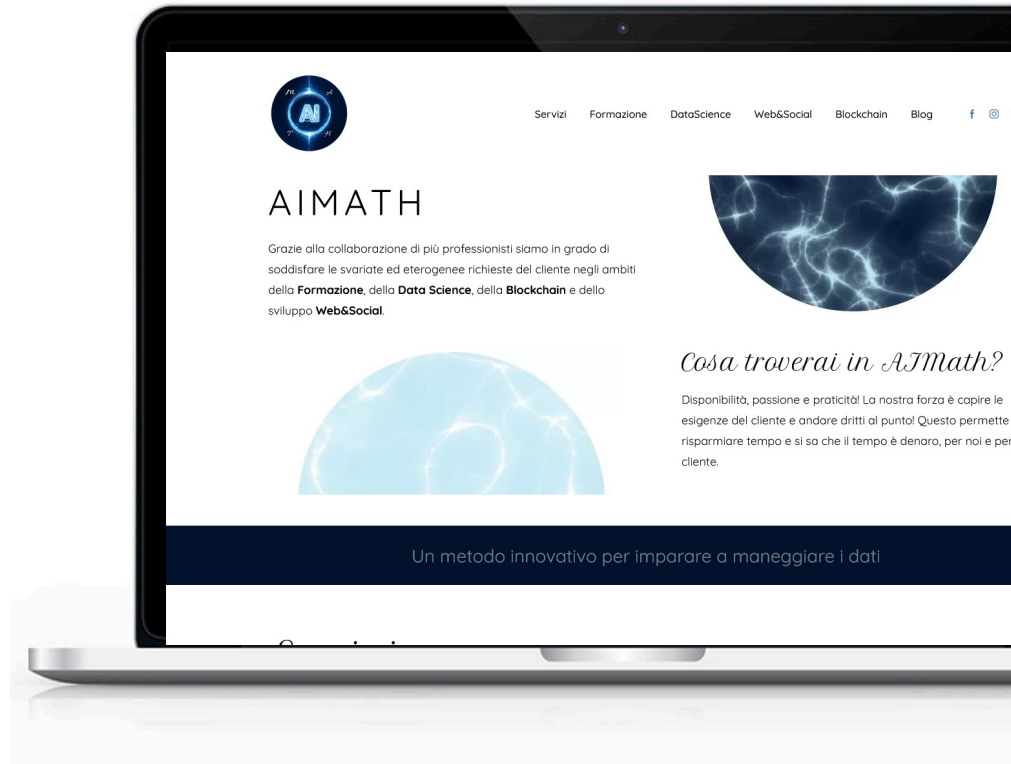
AI
M A
T H

Servizi Formazione DataScience Web&Social Blockchain Blog

AIMATH

Grazie alla collaborazione di più professionisti siamo in grado di soddisfare le svariate ed eterogenee richieste del cliente negli ambiti della **Formazione**, della **Data Science**, della **Blockchain** e dello sviluppo **Web&Social**.

Cosa troverai in AIMath?

Disponibilità, passione e praticità! La nostra forza è capire le esigenze del cliente e andare dritti al punto! Questo permette risparmiare tempo e si sa che il tempo è denaro, per noi e per cliente.

Un metodo innovativo per imparare a maneggiare i dati

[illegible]